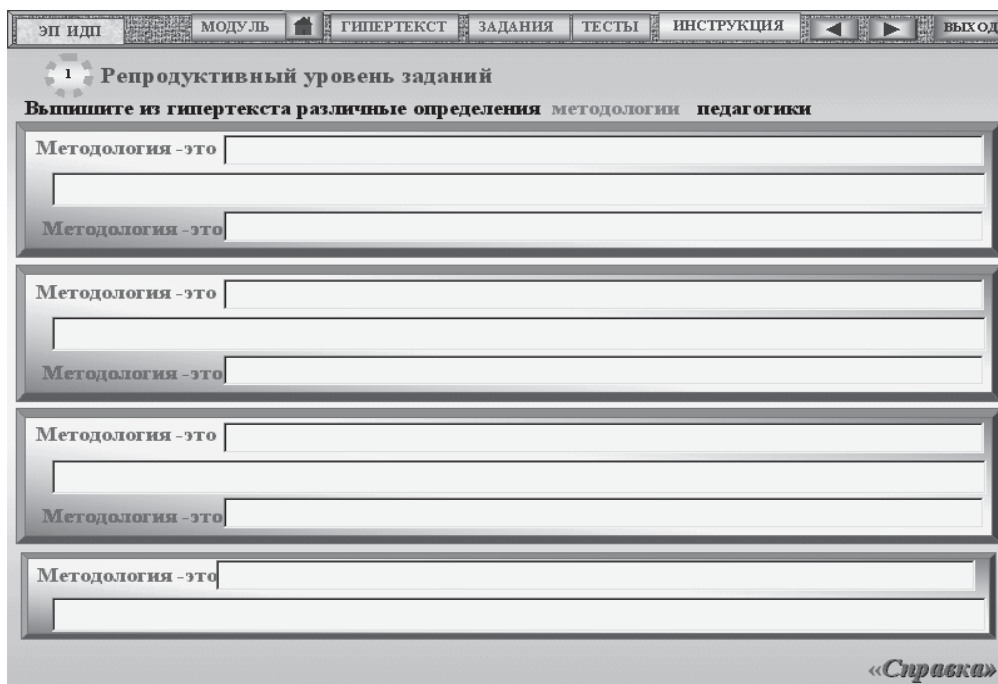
ЭП ИДП МОДУЛЬ ГИПЕРТЕКСТ ЗАДАНИЯ ТЕСТЫ ИНСТРУКЦИЯ ВЫХОД

1 Репродуктивный уровень заданий

Выпишите из гипертекста различные определения методологии педагогики

Методология -это

Методология -это

Методология -это

Методология -это

Методология -это

Методология -это

Методология -это

«Справка»